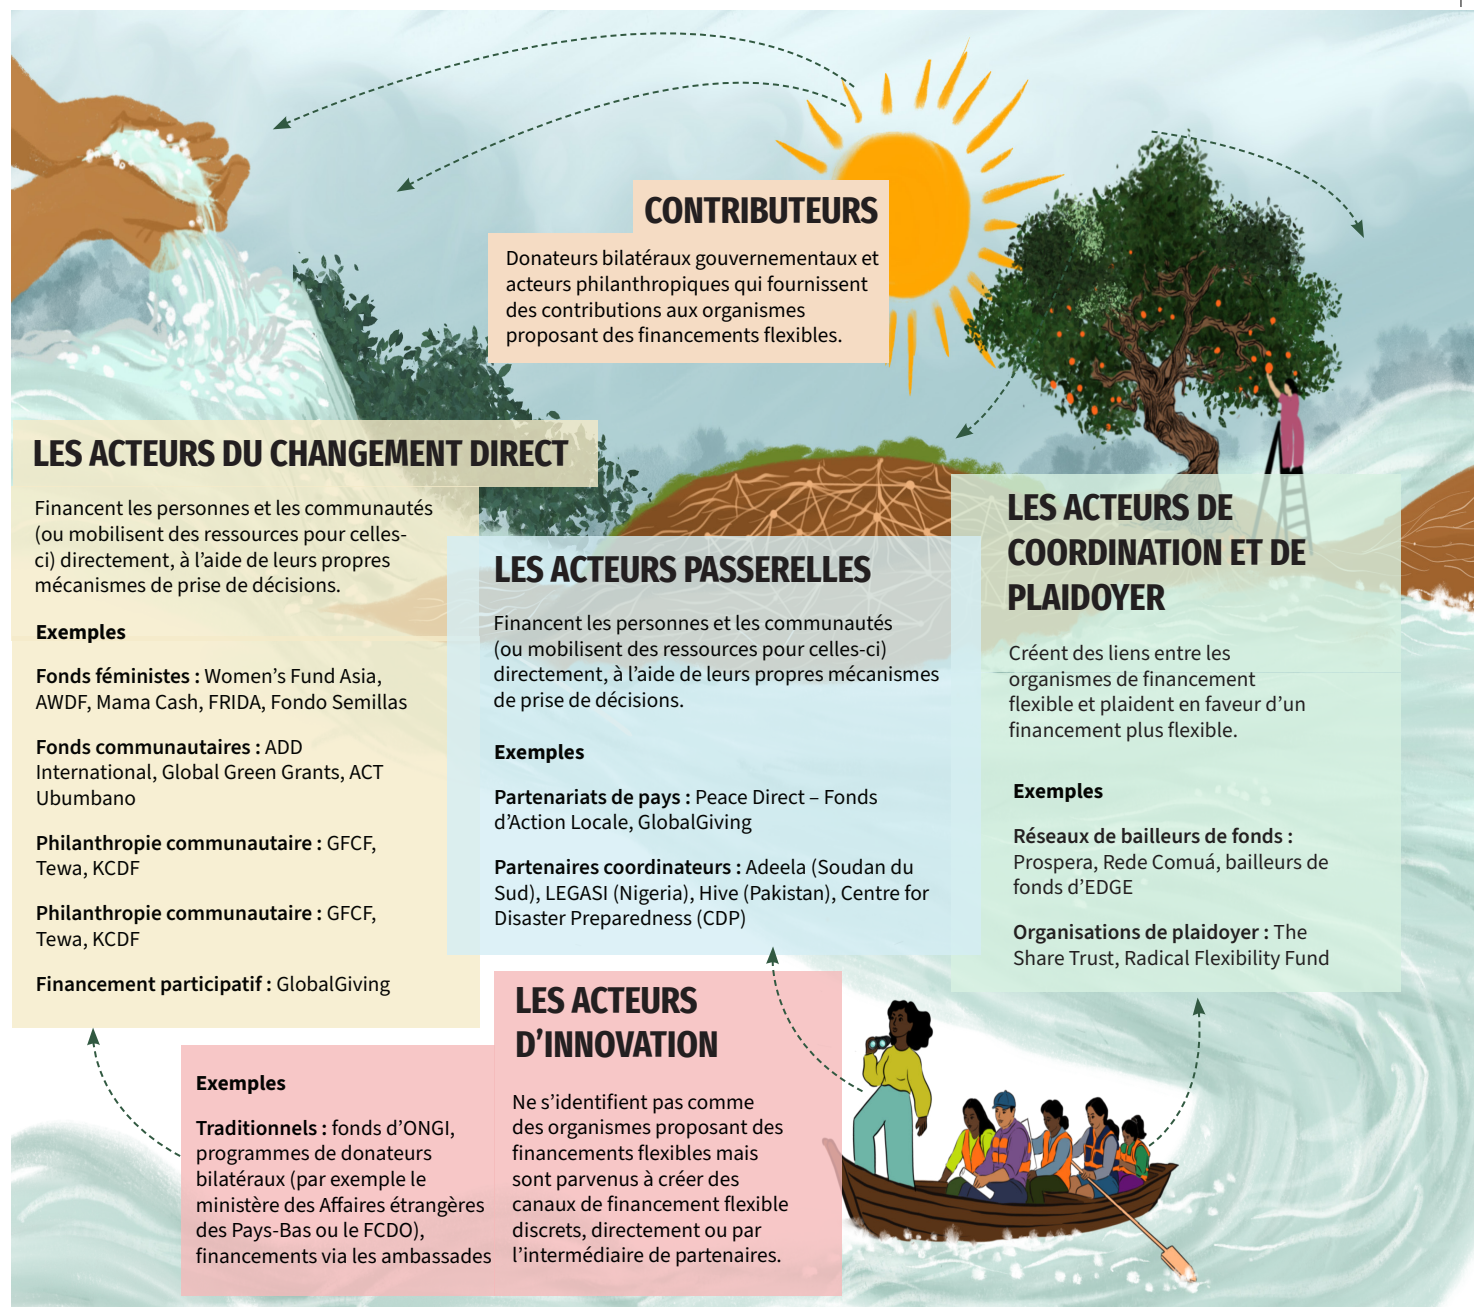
CONTRIBUTEURS

Donateurs bilatéraux gouvernementaux et acteurs philanthropiques qui fournissent des contributions aux organismes proposant des financements flexibles.

LES ACTEURS DU CHANGEMENT DIRECT

Financent les personnes et les communautés (ou mobilisent des ressources pour celles-ci) directement, à l'aide de leurs propres mécanismes de prise de décisions.

Exemples

Fonds féministes : Women's Fund Asia, AWDF, Mama Cash, FRIDA, Fondo Semillas

Fonds communautaires : ADD International, Global Green Grants, ACT Ubumbano

Philanthropie communautaire : GFCF, Tewa, KCDF

Philanthropie communautaire : GFCF, Tewa, KCDF

Financement participatif : GlobalGiving

LES ACTEURS PASSERELLES

Financent les personnes et les communautés (ou mobilisent des ressources pour celles-ci) directement, à l'aide de leurs propres mécanismes de prise de décisions.

Exemples

Partenariats de pays : Peace Direct – Fonds d'Action Locale, GlobalGiving

Partenaires coordinateurs : Adeela (Soudan du Sud), LEGASI (Nigeria), Hive (Pakistan), Centre for Disaster Preparedness (CDP)

LES ACTEURS DE COORDINATION ET DE PLAIDOYER

Créent des liens entre les organismes de financement flexible et plaident en faveur d'un financement plus flexible.

Exemples

Réseaux de bailleurs de fonds : Prospera, Rede Comuá, bailleurs de fonds d'EDGE

Organisations de plaidoyer : The Share Trust, Radical Flexibility Fund

LES ACTEURS D'INNOVATION

Ne s'identifient pas comme des organismes proposant des financements flexibles mais sont parvenus à créer des canaux de financement flexible discrets, directement ou par l'intermédiaire de partenaires.

Exemples

Traditionnels : fonds d'ONGI, programmes de donateurs bilatéraux (par exemple le ministère des Affaires étrangères des Pays-Bas ou le FCDO), financements via les ambassades